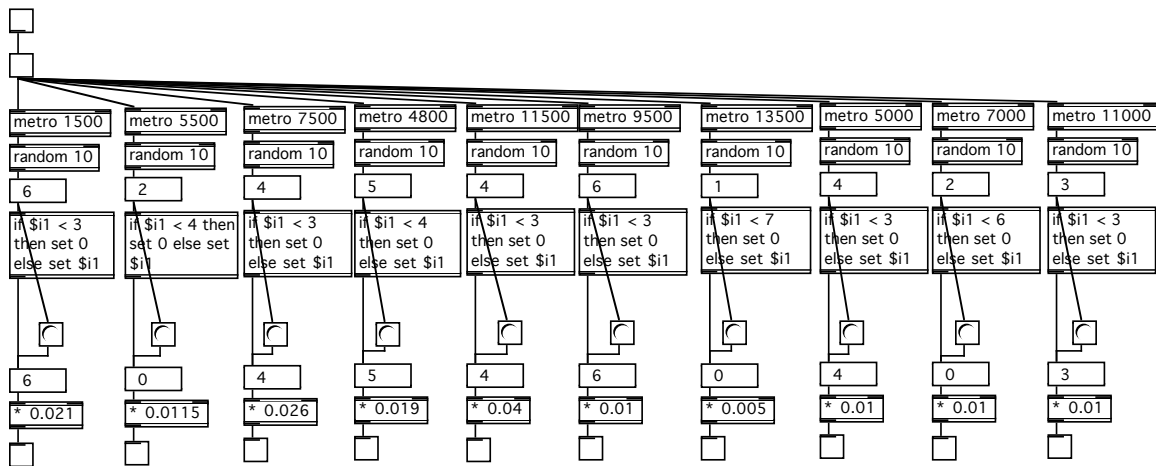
metro 1500
random 10
6
if $i1 < 3 then set 0 else set $i1
6
* 0.021

metro 5500
random 10
2
if $i1 < 4 then set 0 else set $i1
0
* 0.0115

metro 7500
random 10
4
if $i1 < 3 then set 0 else set $i1
4
* 0.026

metro 4800
random 10
5
if $i1 < 4 then set 0 else set $i1
5
* 0.019

metro 11500
random 10
4
if $i1 < 3 then set 0 else set $i1
4
* 0.04

metro 9500
random 10
6
if $i1 < 3 then set 0 else set $i1
6
* 0.01

metro 13500
random 10
1
if $i1 < 7 then set 0 else set $i1
0
* 0.005

metro 5000
random 10
4
if $i1 < 3 then set 0 else set $i1
4
* 0.01

metro 7000
random 10
2
if $i1 < 6 then set 0 else set $i1
0
* 0.01

metro 11000
random 10
3
if $i1 < 3 then set 0 else set $i1
3
* 0.01